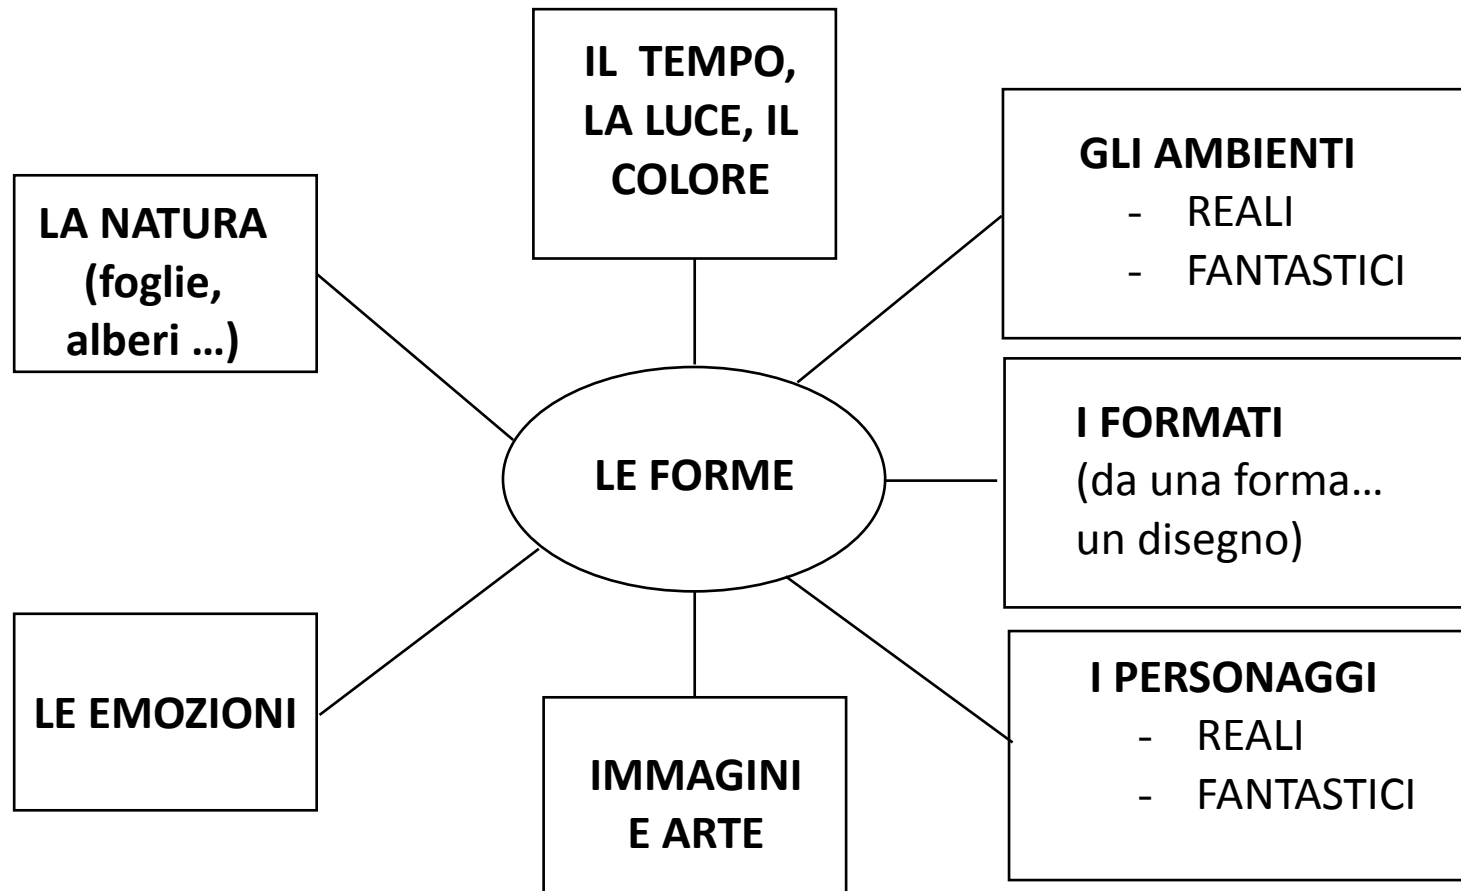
IL TEMPO, LA LUCE, IL COLORE

LA NATURA (foglie, alberi …)

GLI AMBIENTI
- REALI
- FANTASTICI

LE FORME

I FORMATI (da una forma… un disegno)

LE EMOZIONI

IMMAGINI E ARTE

I PERSONAGGI
- REALI
- FANTASTICI